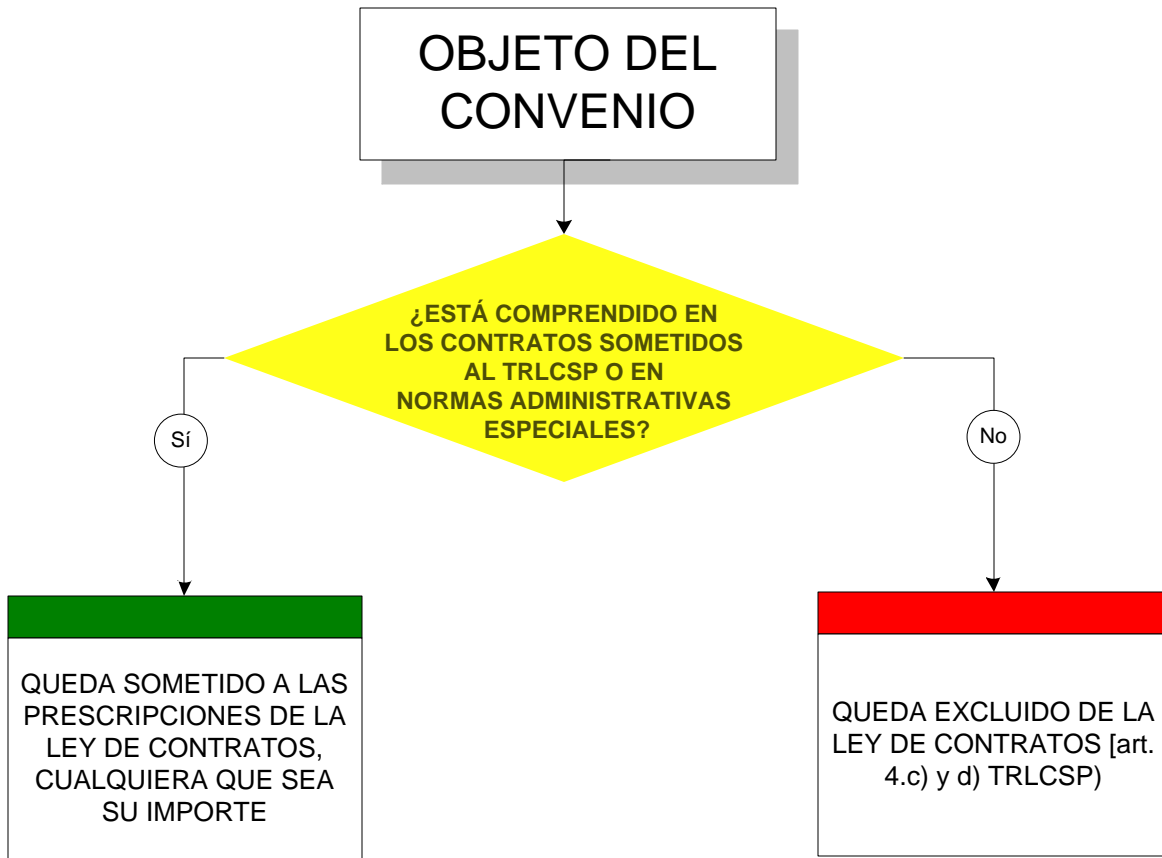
OBJETO DEL CONVENIO

¿ESTÁ COMPRENDIDO EN LOS CONTRATOS SOMETIDOS AL TRLCSP O EN NORMAS ADMINISTRATIVAS ESPECIALES?

Sí

No

QUEDA SOMETIDO A LAS PRESCRIPCIONES DE LA LEY DE CONTRATOS, CUALQUIERA QUE SEA SU IMPORTE

QUEDA EXCLUIDO DE LA LEY DE CONTRATOS [art. 4.c) y d) TRLCSP)